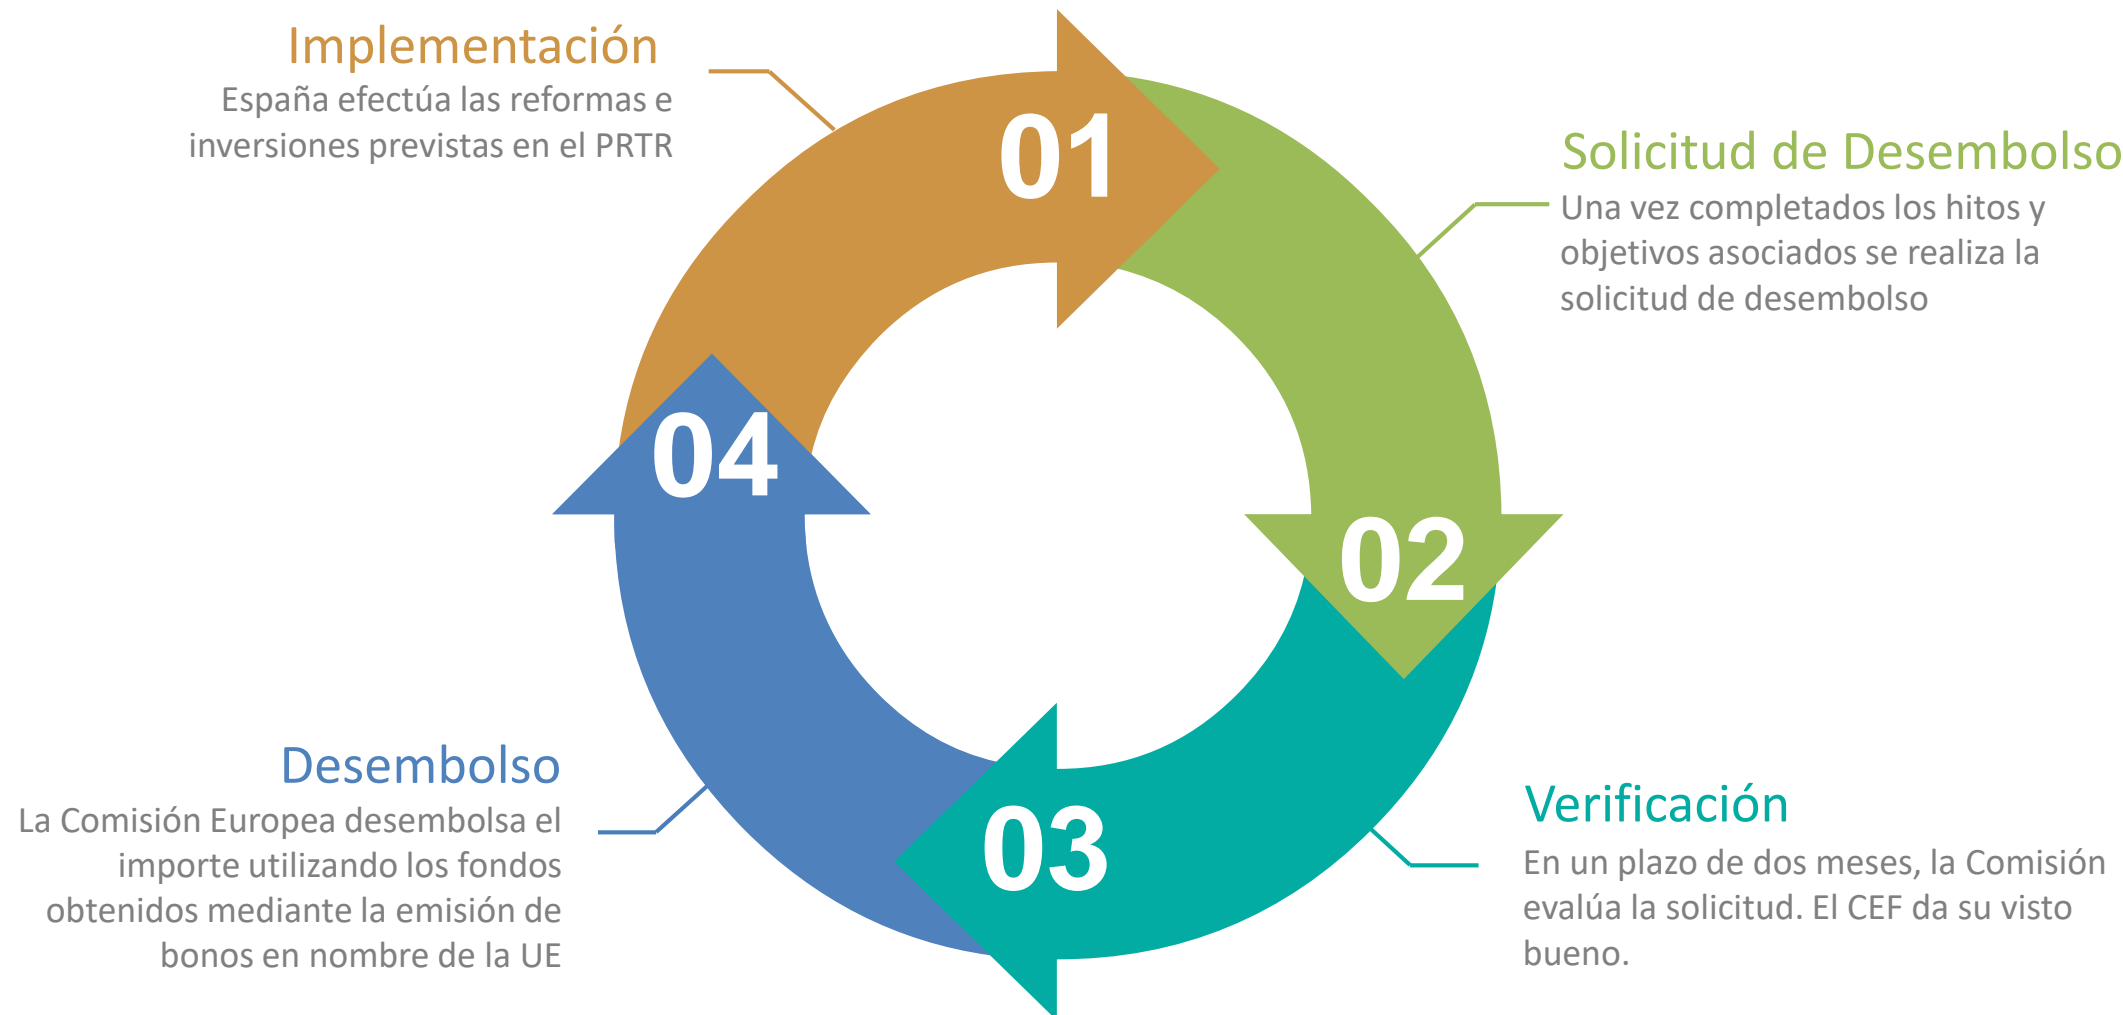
Implementación
España efectúa las reformas e inversiones previstas en el PRTR

01

Solicitud de Desembolso
Una vez completados los hitos y objetivos asociados se realiza la solicitud de desembolso

02

03

Verificación
En un plazo de dos meses, la Comisión evalúa la solicitud. El CEF da su visto bueno.

04

Desembolso
La Comisión Europea desembolsa el importe utilizando los fondos obtenidos mediante la emisión de bonos en nombre de la UE